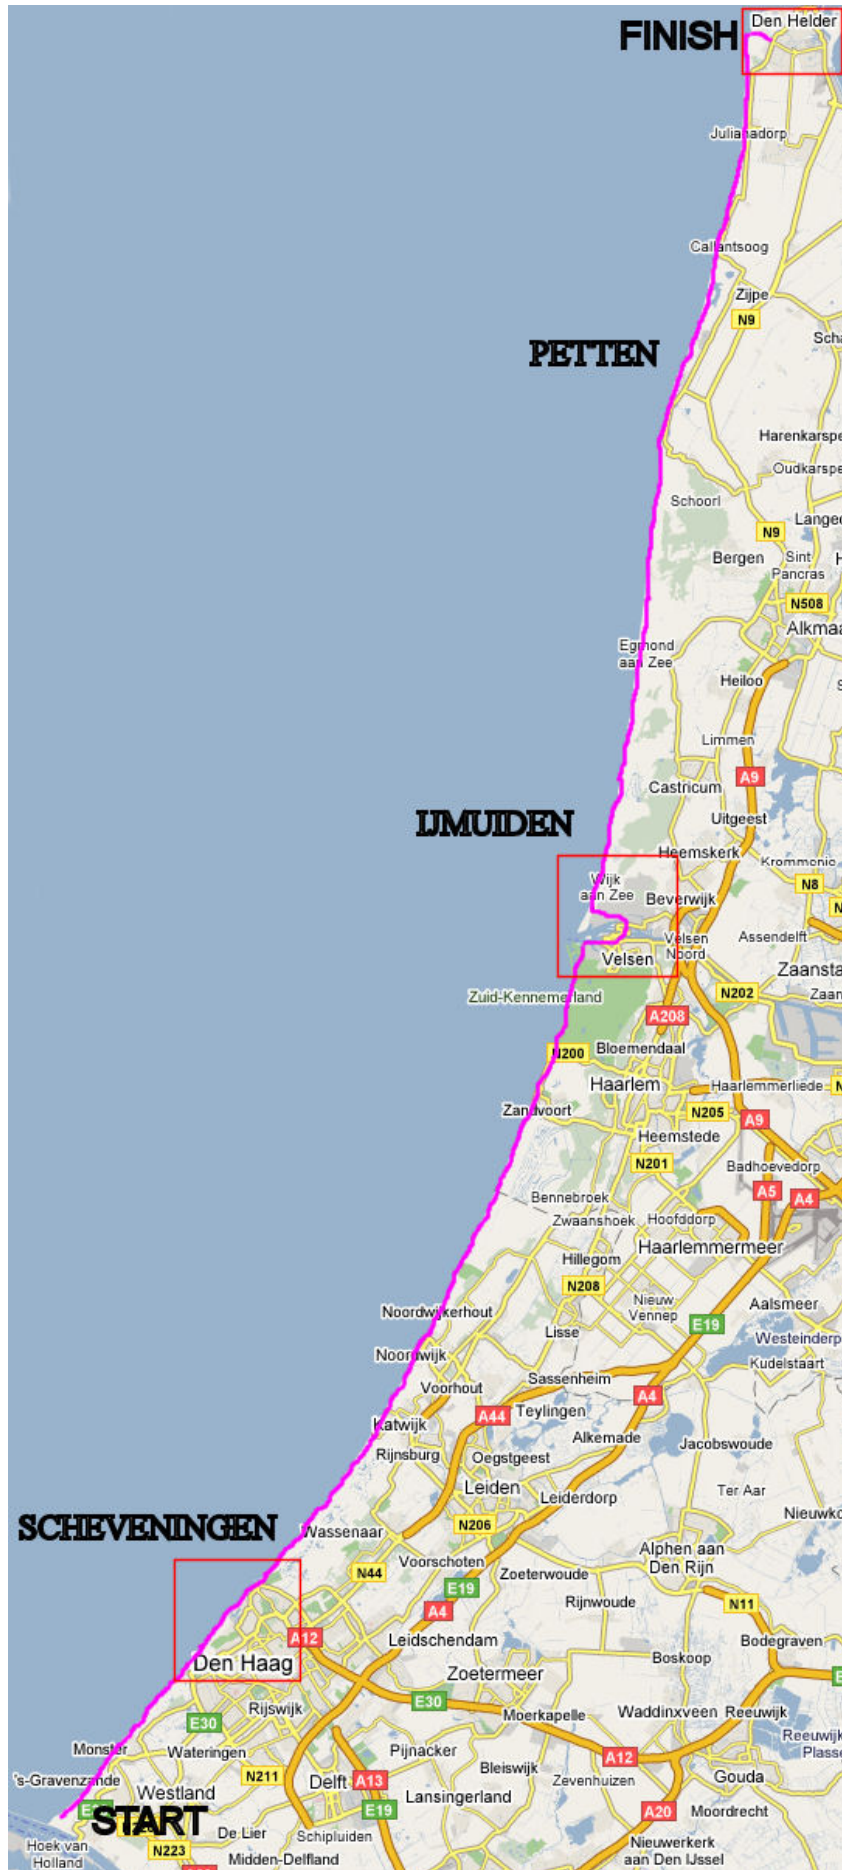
FINISH
Den Helder
Julianadorp
Callantsoog
Zijpe
N9
Scha
PETTEN
Harenkarspe
Oudkarspe
Schoorl
N9
Langed
Bergen
Sint Pancras
N508
Alkmaa
Egmond aan Zee
Heiloo
Limmen
A9
Castricum
IJMUIDEN
Uitgeest
Heemskerk
Krommenie
Wijk aan Zee
Beverwijk
N8
Velsen Noord
Assendelft
Velsen
Zaansta
Zuid-Kennemerland
N202
Zaan
A208
N200
Bloemendaal
Haarlem
Haarlemmerliede
Zandvoort
N205
A9
Heemstede
N201
Badhoevedorp
A5
A4
Bennebroek
Zwaanshoek
Hoofddorp
Haarlemmermeer
Hillegom
N208
Nieuw-Vennep
Aalsmeer
E19
Noordwijkerhout
Lisse
Westeinderp
Noordwijk
Kudelstaart
Voorhout
Sassenheim
A4
Katwijk
A44
Teylingen
Alkemade
Rijnsburg
Oegstgeest
Jacobswoude
Leiden
Leiderdorp
Ter Aar
SCHEVENINGEN
Nieuwko
Wassenaar
N206
Alphen aan Den Rijn
Voorschoten
N44
E19
Zoeterwoude
Rijnwoude
A4
N11
A12
Leidschendam
Bodegraven
Den Haag
Boskoop
Zoetermeer
E30
Rijswijk
Moerkapelle
Waddinxveen
Reeuwijk
E30
Reeuwijk Plasse
Monster
Wateringen
Pijnacker
Bleiswijk
A12
's-Gravenzande
N211
Delft
A13
Zevenhuizen
Gouda
Westland
E19
Lansingerland
START
A20
Moordrecht
Hoek van Holland
N223
De Lier
Schipluiden
Nieuwerkerk aan Den IJssel
Midden-Delfland